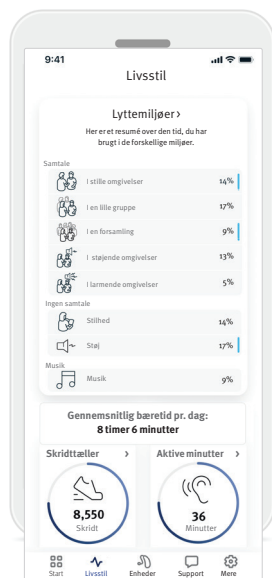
9:41

Livsstil

Lyttemiljøer ›

Her er et resumé over den tid, du har brugt i de forskellige miljøer.

Samtale

| | |
|---|---|
| I stille omgivelser | 14% |
| I en lille gruppe | 17% |
| I en forsamling | 9% |
| I støjende omgivelser | 13% |
| I larmende omgivelser | 5% |

Ingen samtale

| | |
|---|---|
| Stilhed | 14% |
| Støj | 17% |

Musik

| | |
|---|---|
| Musik | 9% |

Gennemsnitlig bæretid pr. dag:
8 timer 6 minutter

Skridttæller ›

8,550
Skridt

Aktive minutter ›

36
Minutter

Start Livsstil Enheder Support Mere